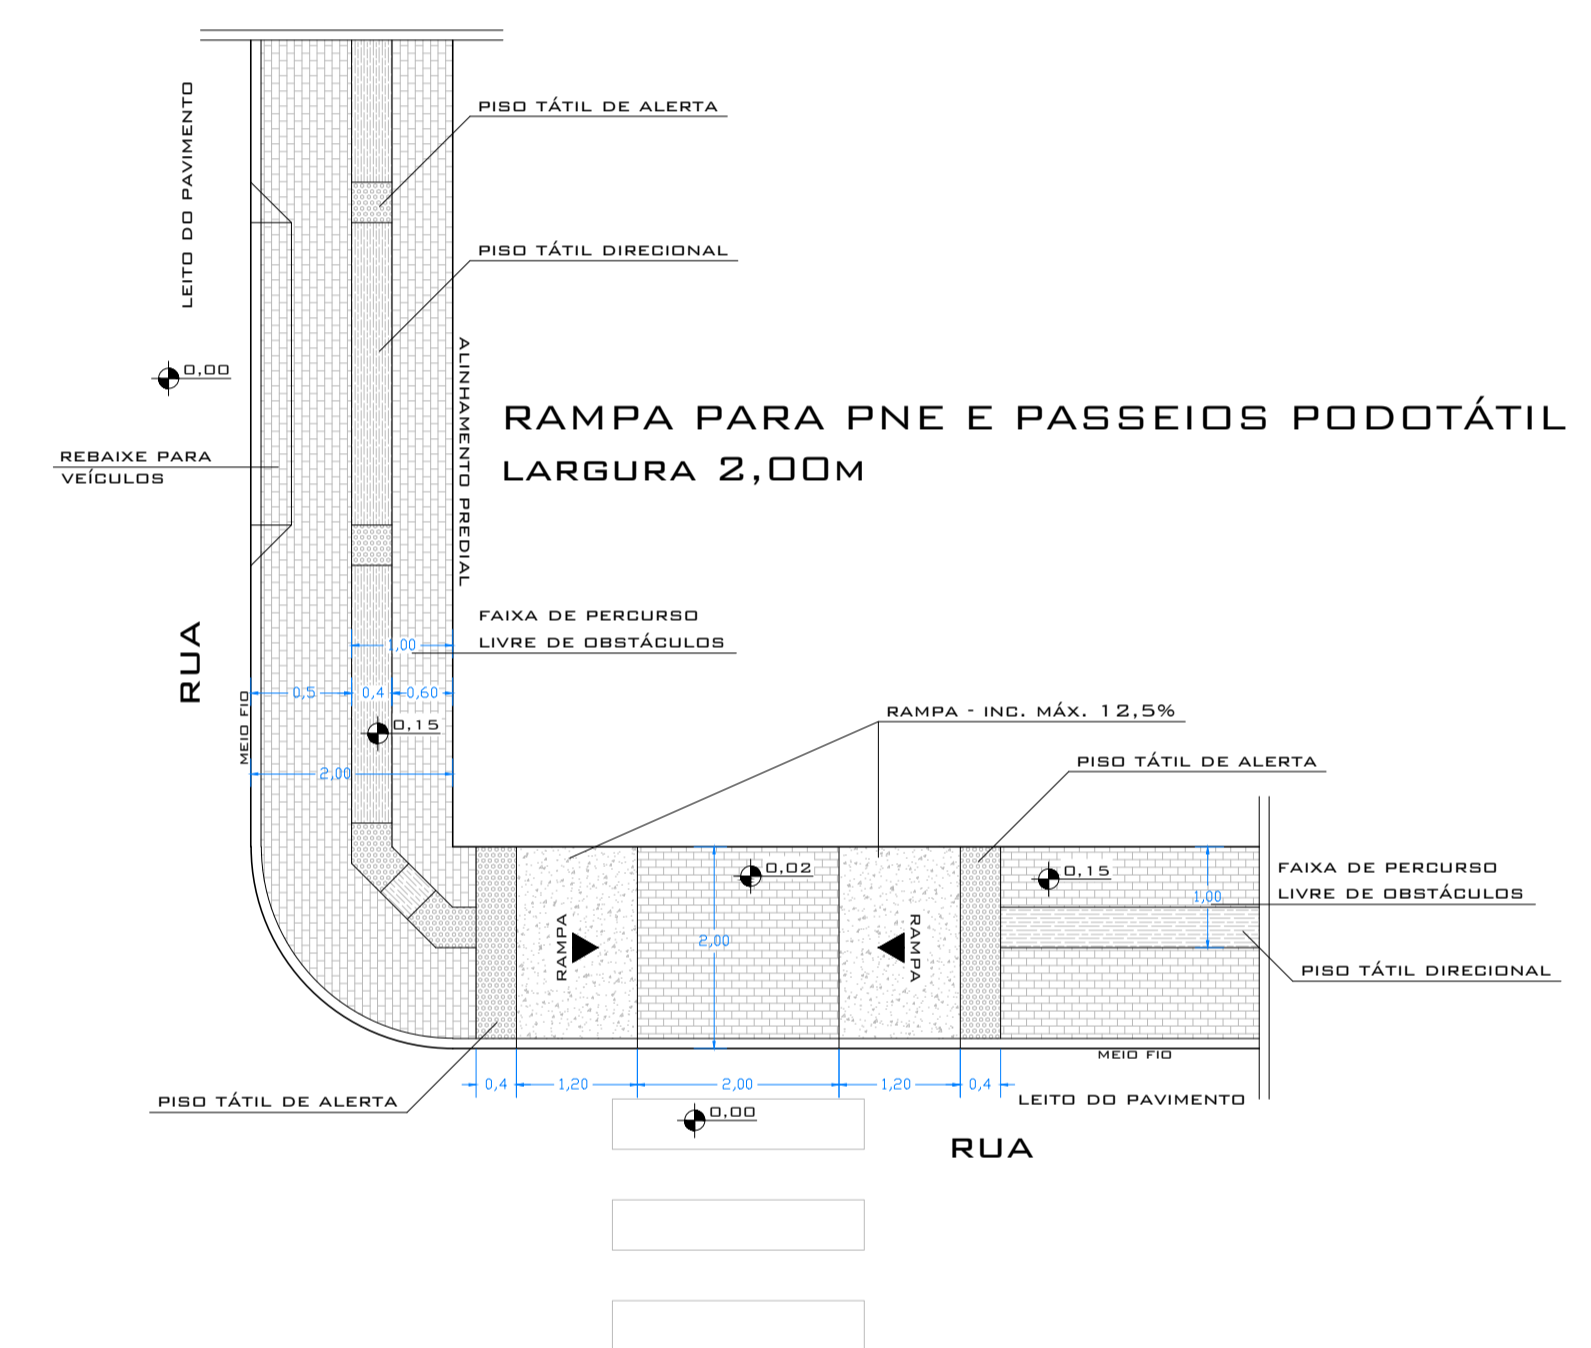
LEITO DO PAVIMENTO

PISO TÁTIL DE ALERTA

PISO TÁTIL DIRECIONAL

0,00

ALINHAMENTO PREDIAL

RAMPA PARA PNE E PASSEIOS PODOTÁTIL
LARGURA 2,00M

REBAIXE PARA VEÍCULOS

FAIXA DE PERCURSO LIVRE DE OBSTÁCULOS

1,00

RUA

MEIO FIO

0,5 0,4 0,60

0,15

2,00

RAMPA - INC. MÁX. 12,5%

PISO TÁTIL DE ALERTA

0,02

0,15

FAIXA DE PERCURSO LIVRE DE OBSTÁCULOS

1,00

RAMPA

2,00

RAMPA

PISO TÁTIL DIRECIONAL

MEIO FIO

PISO TÁTIL DE ALERTA

0,4 1,20 2,00 1,20 0,4

LEITO DO PAVIMENTO

0,00

RUA